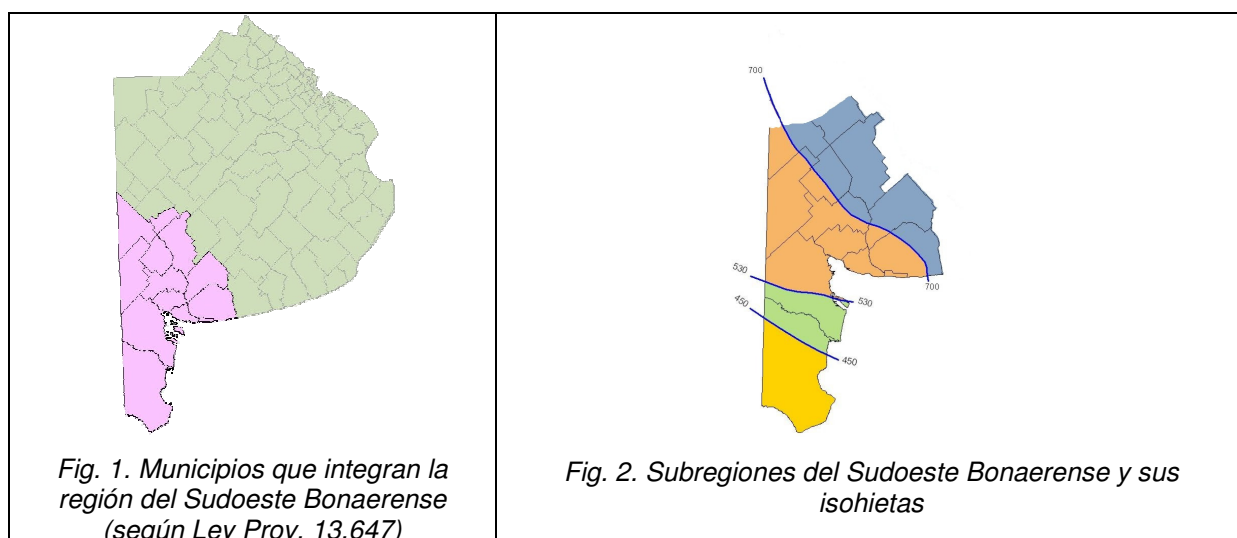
| | |
|---|---|
| Fig. 1. Municipios que integran la región del Sudoeste Bonaerense (según Ley Prov. 13.647) | 700<br>700<br>530<br>530<br>450<br>450<br>Fig. 2. Subregiones del Sudoeste Bonaerense y sus isohietas |